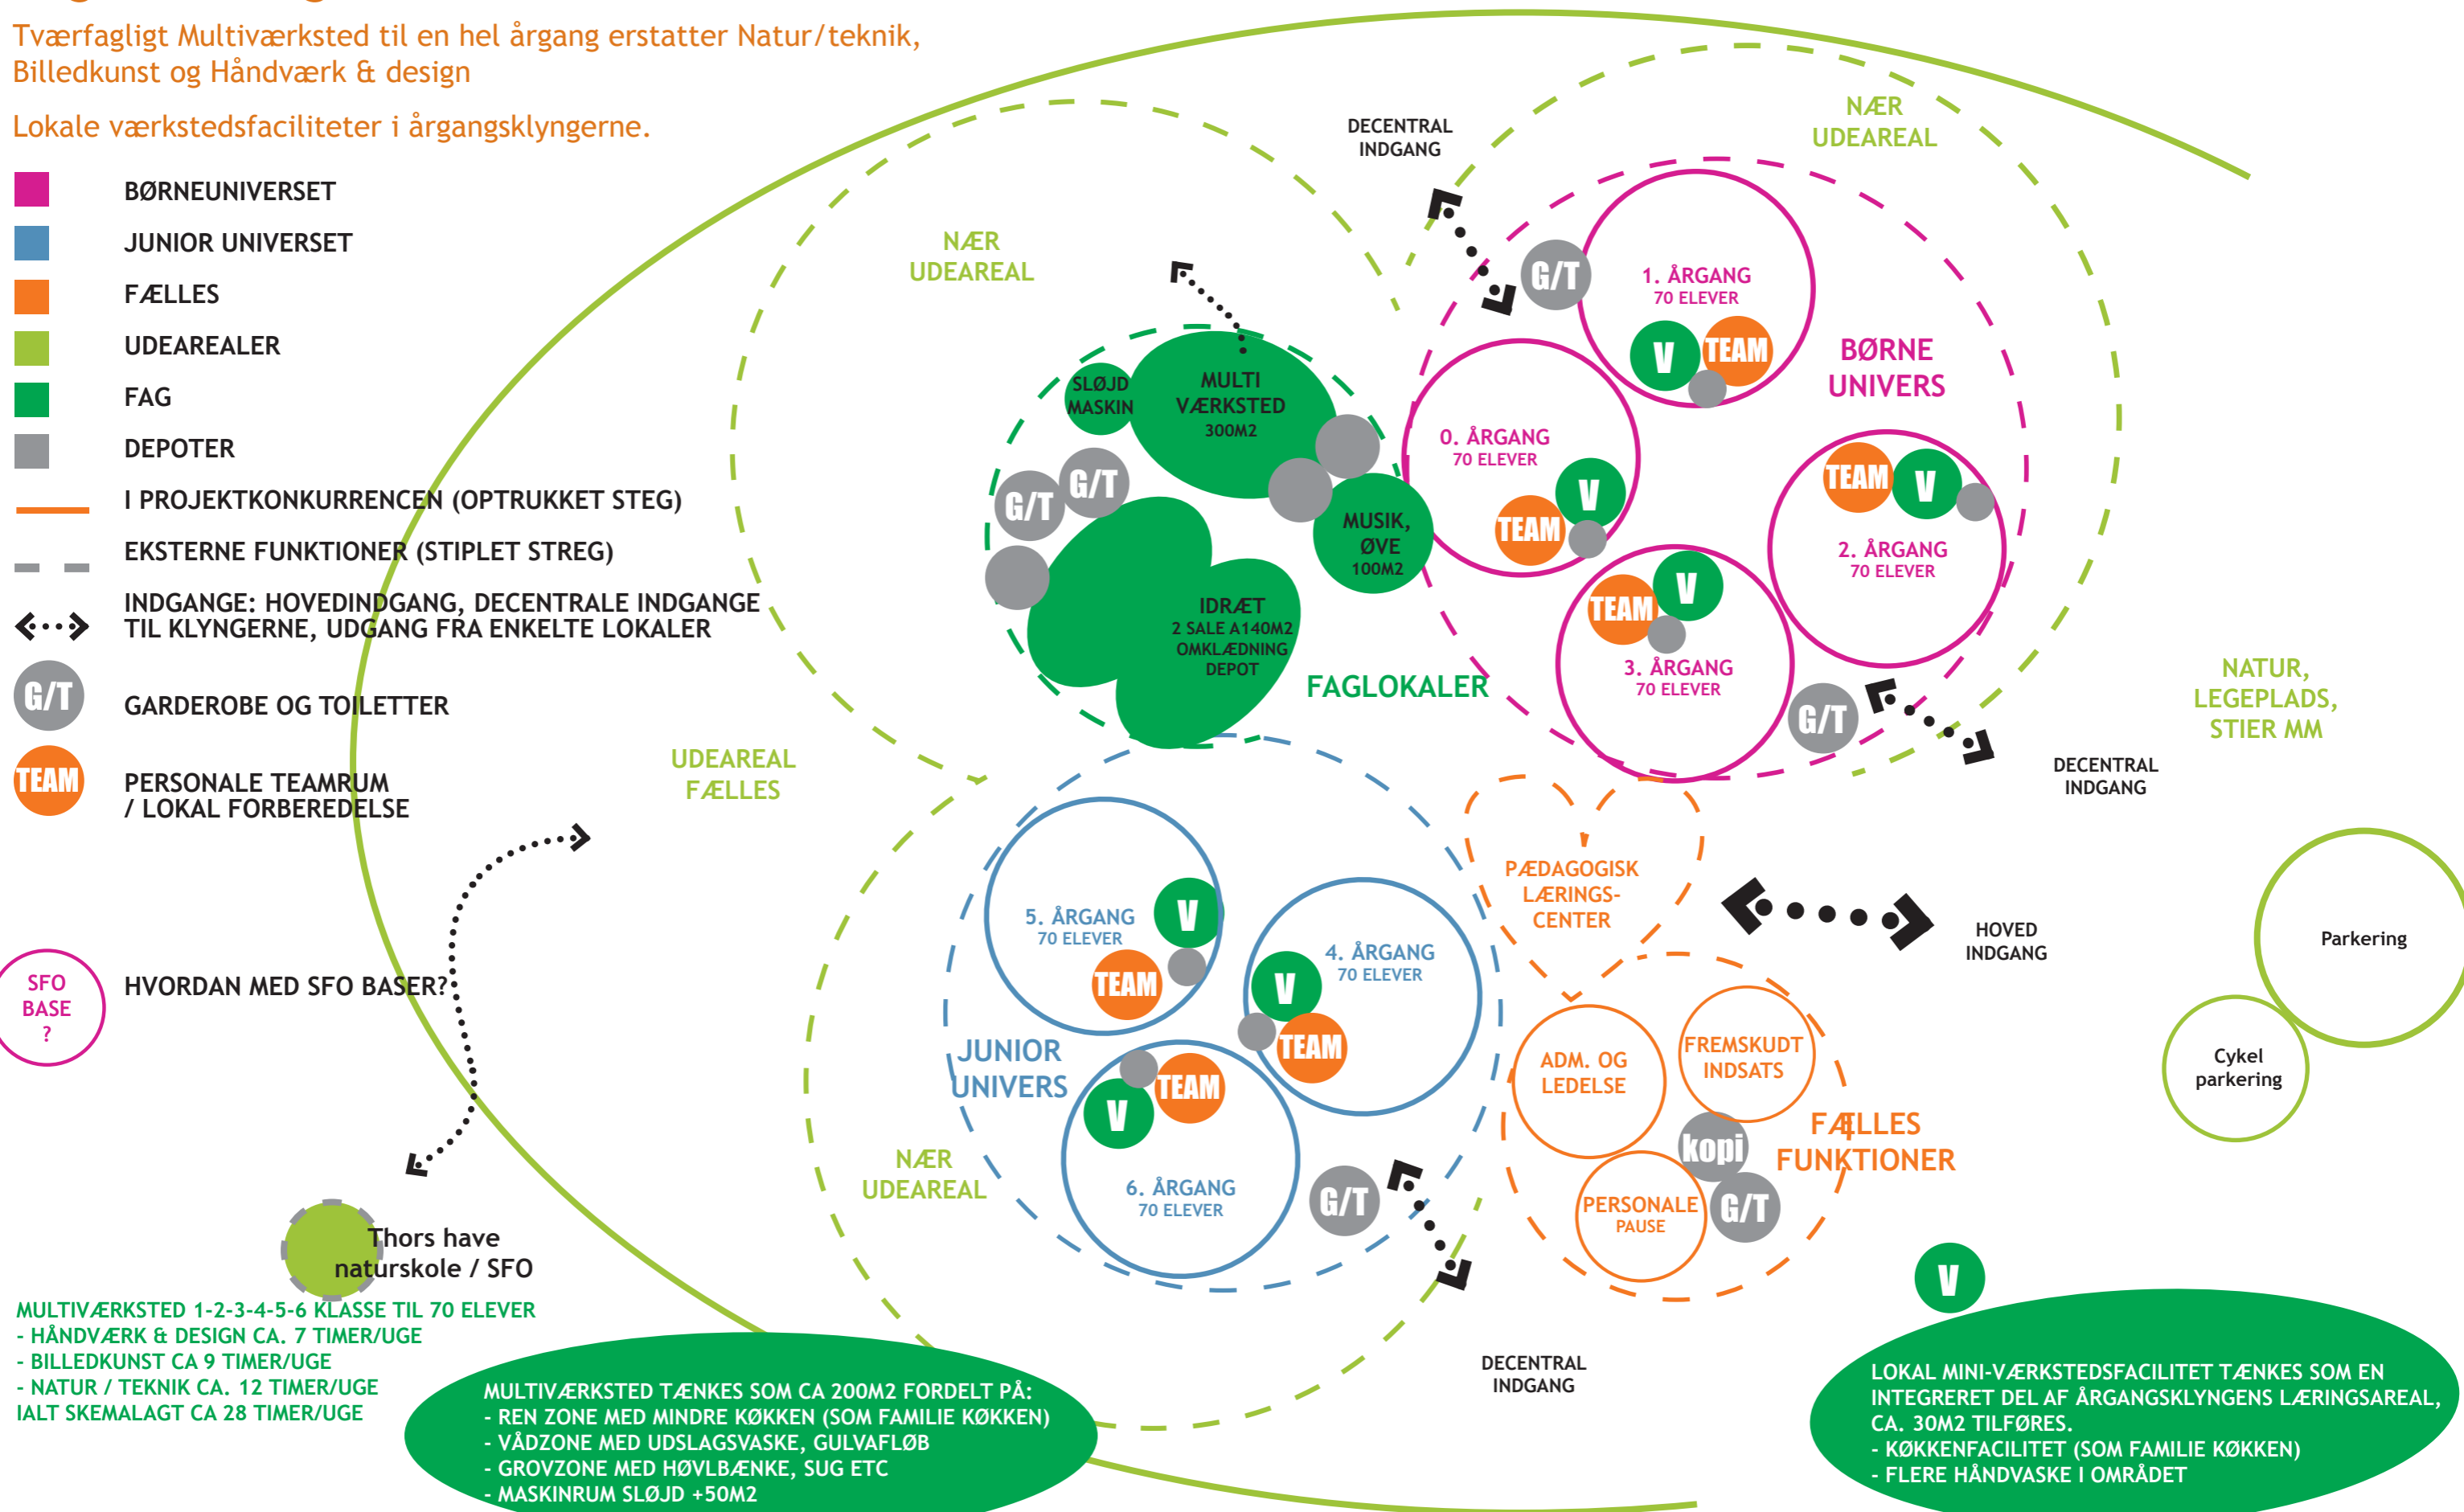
Tværfagligt Multiværksted til en hel årgang erstatter Natur/teknik, Billedkunst og Håndværk & design

Lokale værkstedsfaciliteter i årgangsklyngerne.

BØRNEUNIVERSET
JUNIOR UNIVERSET
FÆLLES
UDEAREALER
FAG
DEPOTER
I PROJEKTKONKURRENCEN (OPTRUKKET STEG)
EKSTERNE FUNKTIONER (STIPLET STREG)
INDGANGE: HOVEDINDGANG, DECENTRALE INDGANGE TIL KLYNGERNE, UDGANG FRA ENKELTE LOKALER
G/T
GARDEROBE OG TOILETTER
TEAM
PERSONALE TEAMRUM / LOKAL FORBEREDELSE

SFO BASE ?
HVORDAN MED SFO BASER?

Thors have naturskole / SFO

MULTIVÆRKSTED 1-2-3-4-5-6 KLASSE TIL 70 ELEVER
- HÅNDVÆRK & DESIGN CA. 7 TIMER/UGE
- BILLEDKUNST CA 9 TIMER/UGE
- NATUR / TEKNIK CA. 12 TIMER/UGE
IALT SKEMALAGT CA 28 TIMER/UGE

MULTIVÆRKSTED TÆNKES SOM CA 200M2 FORDELT PÅ:
- REN ZONE MED MINDRE KØKKEN (SOM FAMILIE KØKKEN)
- VÅDZONE MED UDSLAGSVASKE, GULVAFLØB
- GROVZONE MED HØVLBÆNKE, SUG ETC
- MASKINRUM SLØJD +50M2

NÆR UDEAREAL
UDEAREAL FÆLLES
SLØJD MASKIN
MULTI VÆRKSTED 300M2
G/T
G/T
MUSIK, ØVE 100M2
IDRÆT 2 SALE A140M2 OMKLÆDNING DEPOT
FAGLOKALER

DECENTRAL INDGANG
NÆR UDEAREAL
G/T
1. ÅRGANG 70 ELEVER
V
TEAM
BØRNE UNIVERS
0. ÅRGANG 70 ELEVER
V
TEAM
TEAM
V
2. ÅRGANG 70 ELEVER
TEAM
V
3. ÅRGANG 70 ELEVER
G/T
DECENTRAL INDGANG
NATUR, LEGEPLADS, STIER MM

5. ÅRGANG 70 ELEVER
V
TEAM
4. ÅRGANG 70 ELEVER
V
TEAM
JUNIOR UNIVERS
TEAM
V
6. ÅRGANG 70 ELEVER
G/T
NÆR UDEAREAL
DECENTRAL INDGANG

PÆDAGOGISK LÆRINGS-CENTER
HOVED INDGANG
ADM. OG LEDELSE
FREMSKUDT INDSATS
kopi
FÆLLES FUNKTIONER
PERSONALE PAUSE
G/T
Parkering
Cykel parkering
V

LOKAL MINI-VÆRKSTEDSFACILITET TÆNKES SOM EN INTEGRERET DEL AF ÅRGANGSKLYNGENS LÆRINGSAREAL, CA. 30M2 TILFØRES.
- KØKKENFACILITET (SOM FAMILIE KØKKEN)
- FLERE HÅNDVASKE I OMRÅDET